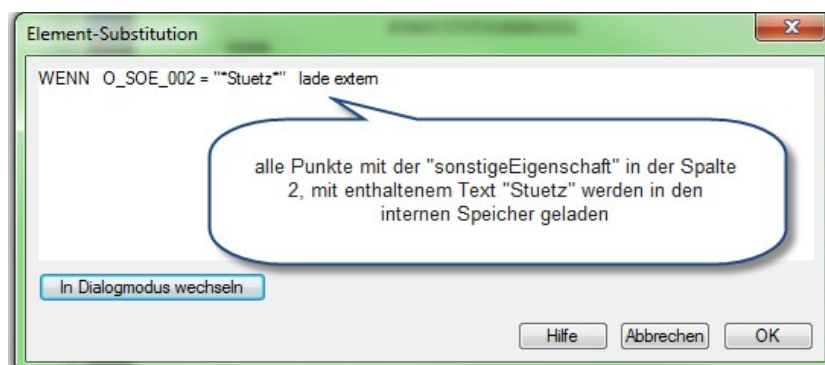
Element-Substitution

WENN O_SOE_002 = "*Stuetz*" lade extern

alle Punkte mit der "sonstigeEigenschaft" in der Spalte 2, mit enthaltenem Text "Stuetz" werden in den internen Speicher geladen

In Dialogmodus wechseln

Hilfe Abbrechen OK